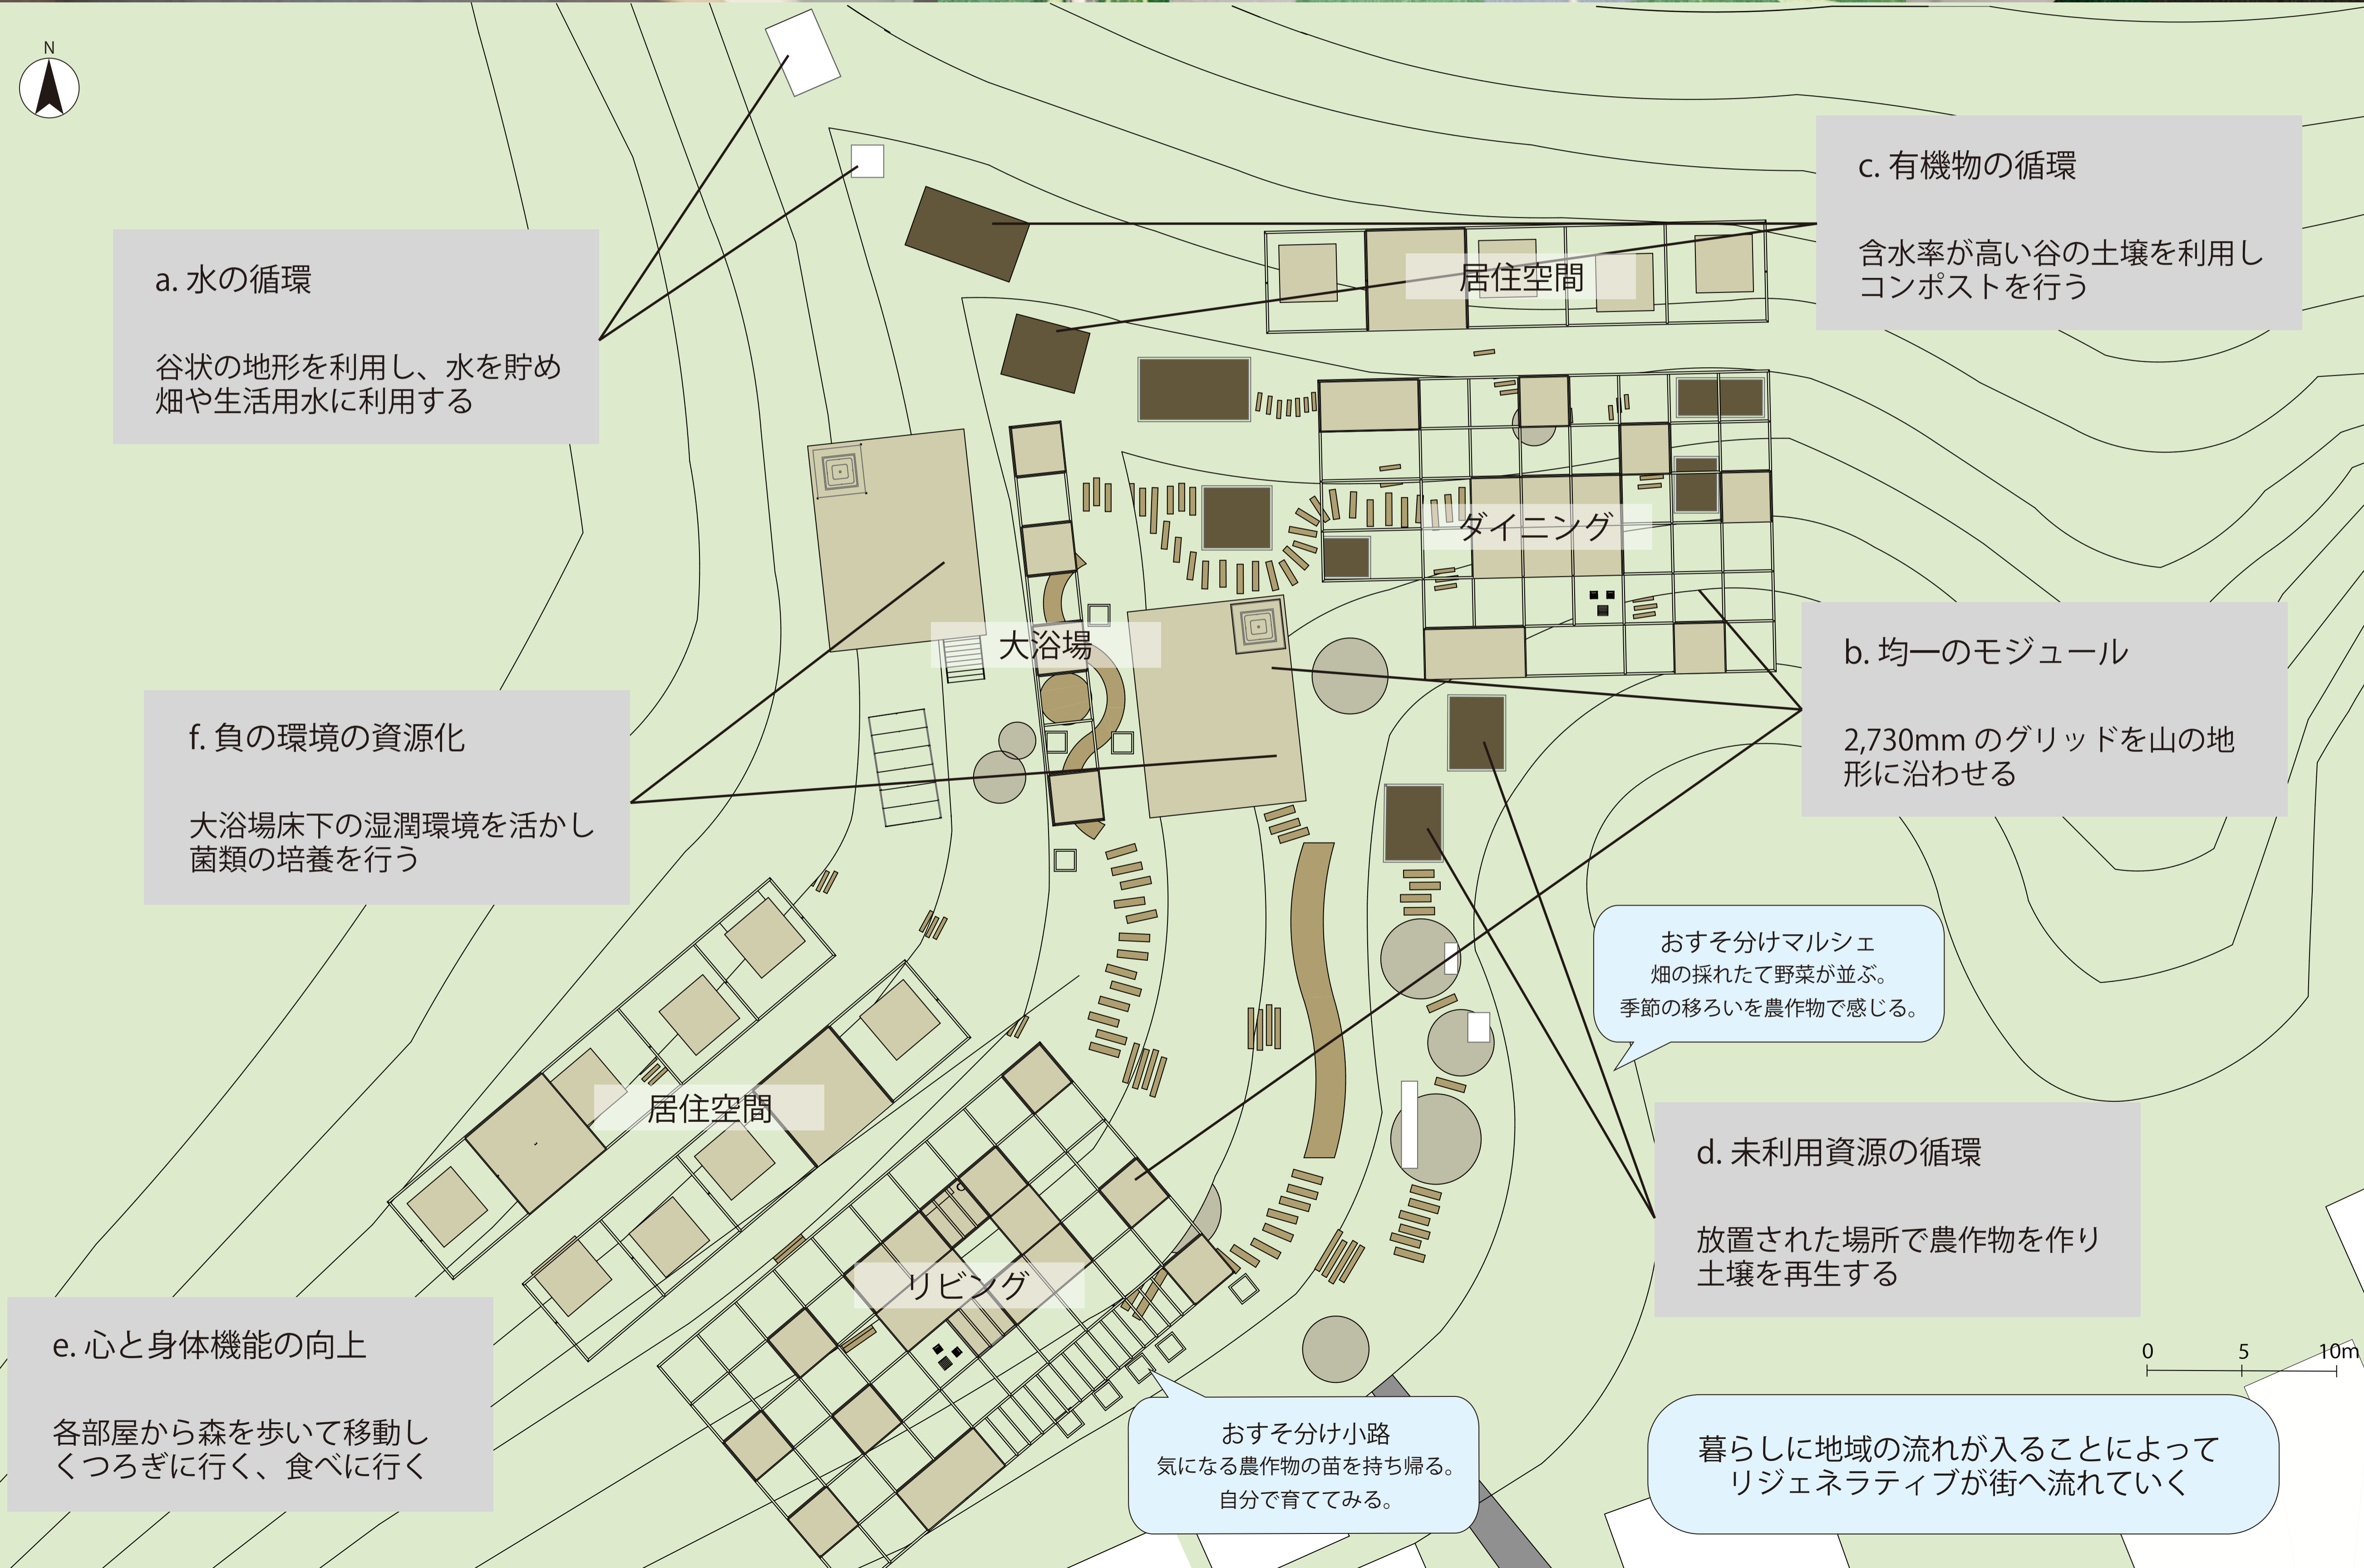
N

a. 水の循環

谷状の地形を利用し、水を貯め畑や生活用水に利用する

居住空間

c. 有機物の循環

含水率が高い谷の土壌を利用しコンポストを行う

ダイニング

大浴場

b. 均一のモジュール

2,730mm のグリッドを山の地形に沿わせる

f. 負の環境の資源化

大浴場床下の湿潤環境を活かし菌類の培養を行う

おすそ分けマルシェ
畑の採れたて野菜が並ぶ。
季節の移ろいを農作物で感じる。

居住空間

d. 未利用資源の循環

放置された場所で農作物を作り土壌を再生する

リビング

e. 心と身体機能の向上

各部屋から森を歩いて移動しくつろぎに行く、食べに行く

0 5 10m

おすそ分け小路
気になる農作物の苗を持ち帰る。
自分で育ててみる。

暮らしに地域の流れが入ることによってリジェネラティブが街へ流れていく